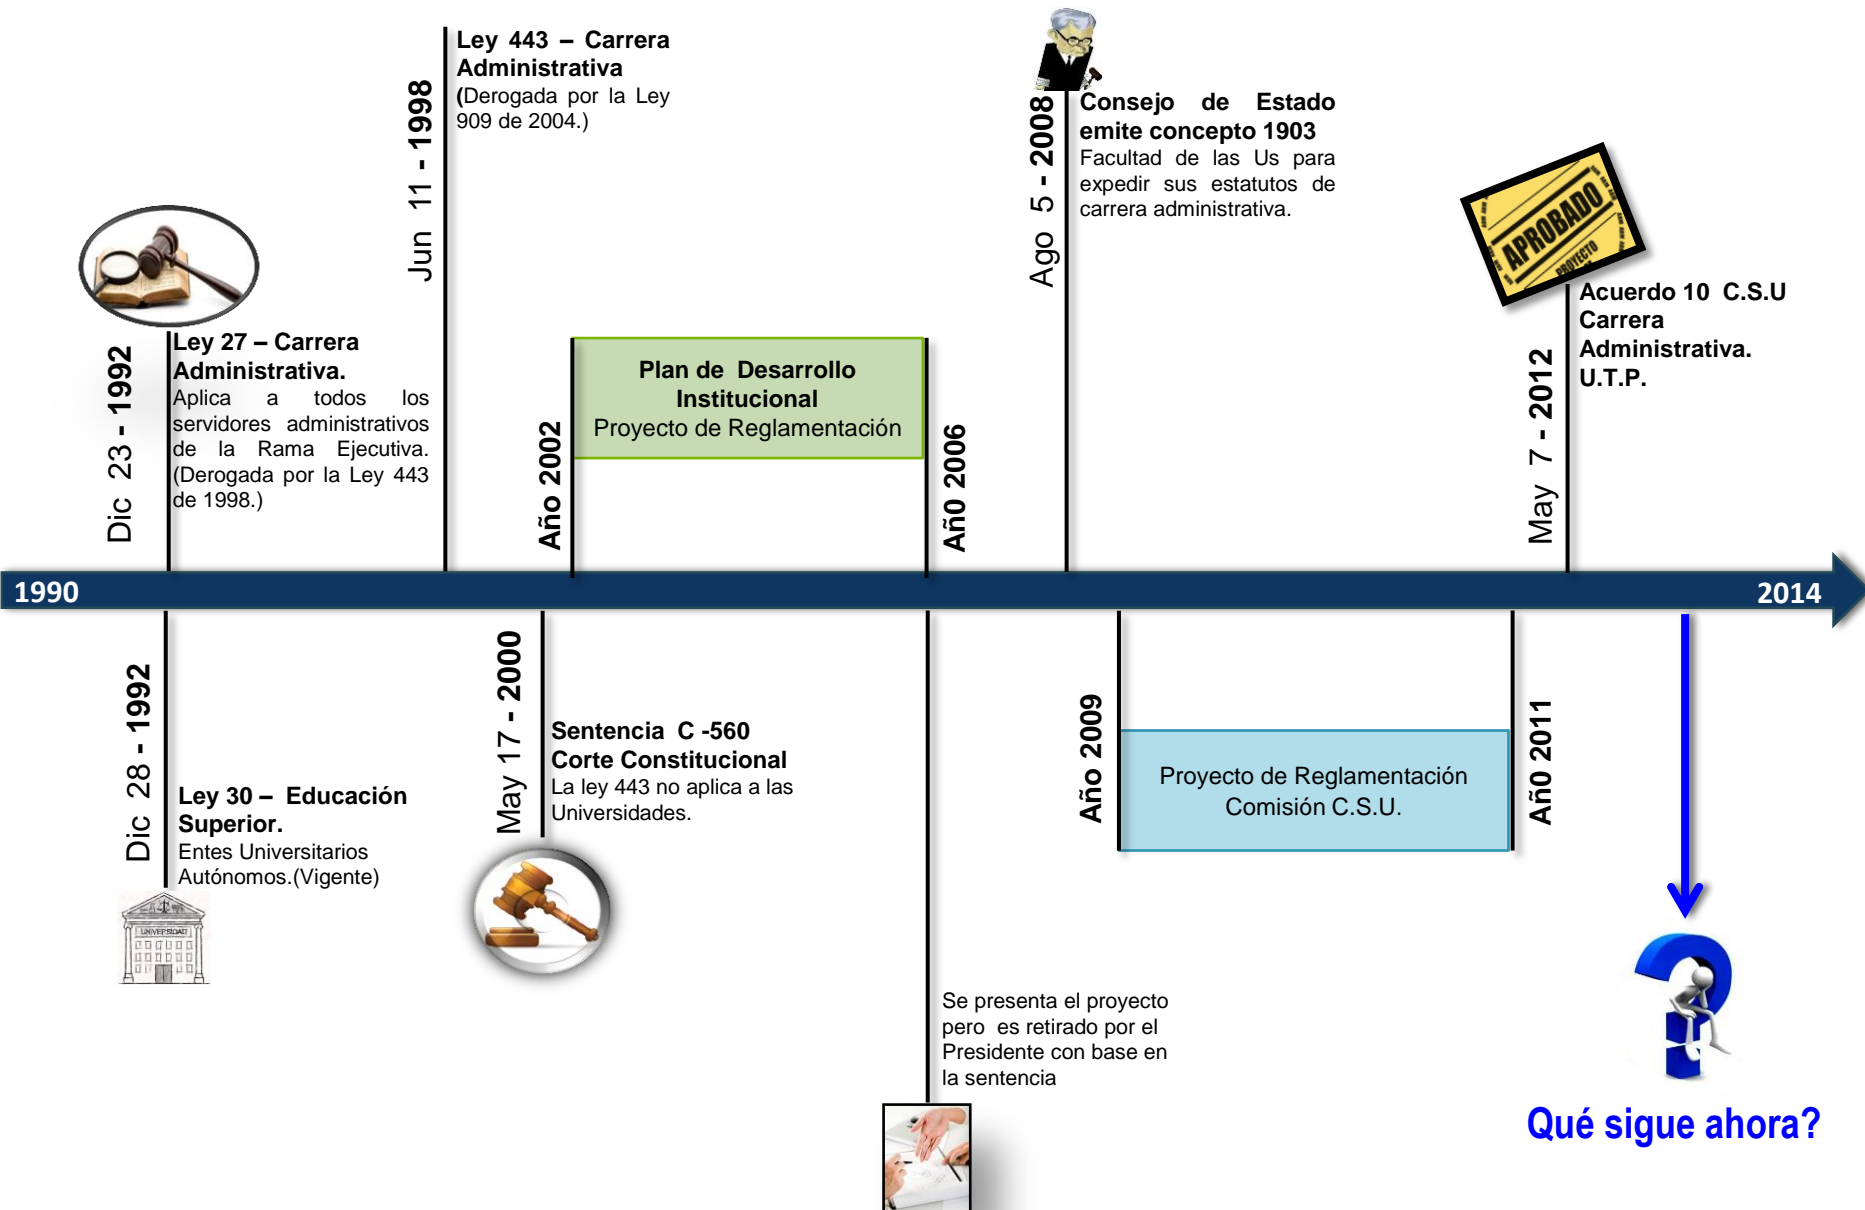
Ley 443 – Carrera Administrativa
(Derogada por la Ley 909 de 2004.)

Jun 11 - 1998

Ago 5 - 2008

Consejo de Estado emite concepto 1903
Facultad de las Us para expedir sus estatutos de carrera administrativa.

APROBADO
PROYECTO

Acuerdo 10 C.S.U
Carrera Administrativa.
U.T.P.

May 7 - 2012

Dic 23 - 1992

Ley 27 – Carrera Administrativa.
Aplica a todos los servidores administrativos de la Rama Ejecutiva. (Derogada por la Ley 443 de 1998.)

Año 2002

Plan de Desarrollo Institucional
Proyecto de Reglamentación

Año 2006

1990

2014

Dic 28 - 1992

Ley 30 – Educación Superior.
Entes Universitarios Autónomos.(Vigente)

UNIVERSIDAD

May 17 - 2000

Sentencia C -560
Corte Constitucional
La ley 443 no aplica a las Universidades.

Año 2009

Proyecto de Reglamentación
Comisión C.S.U.

Año 2011

Se presenta el proyecto pero es retirado por el Presidente con base en la sentencia

Qué sigue ahora?